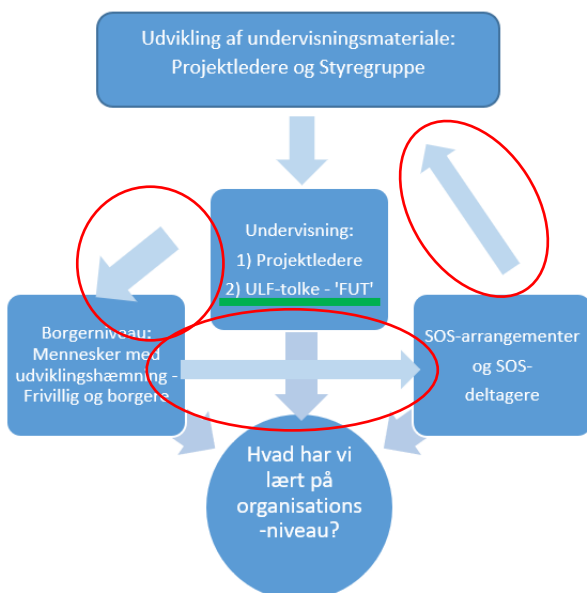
Udvikling af undervisningsmateriale: Projektledere og Styregruppe

Undervisning:
1) Projektledere
2) ULF-tolke - 'FUT'

Borgerniveau: Mennesker med udviklingshæmning - Frivillig og borgere

SOS-arrangementer og SOS-deltagere

Hvad har vi lært på organisations -niveau?